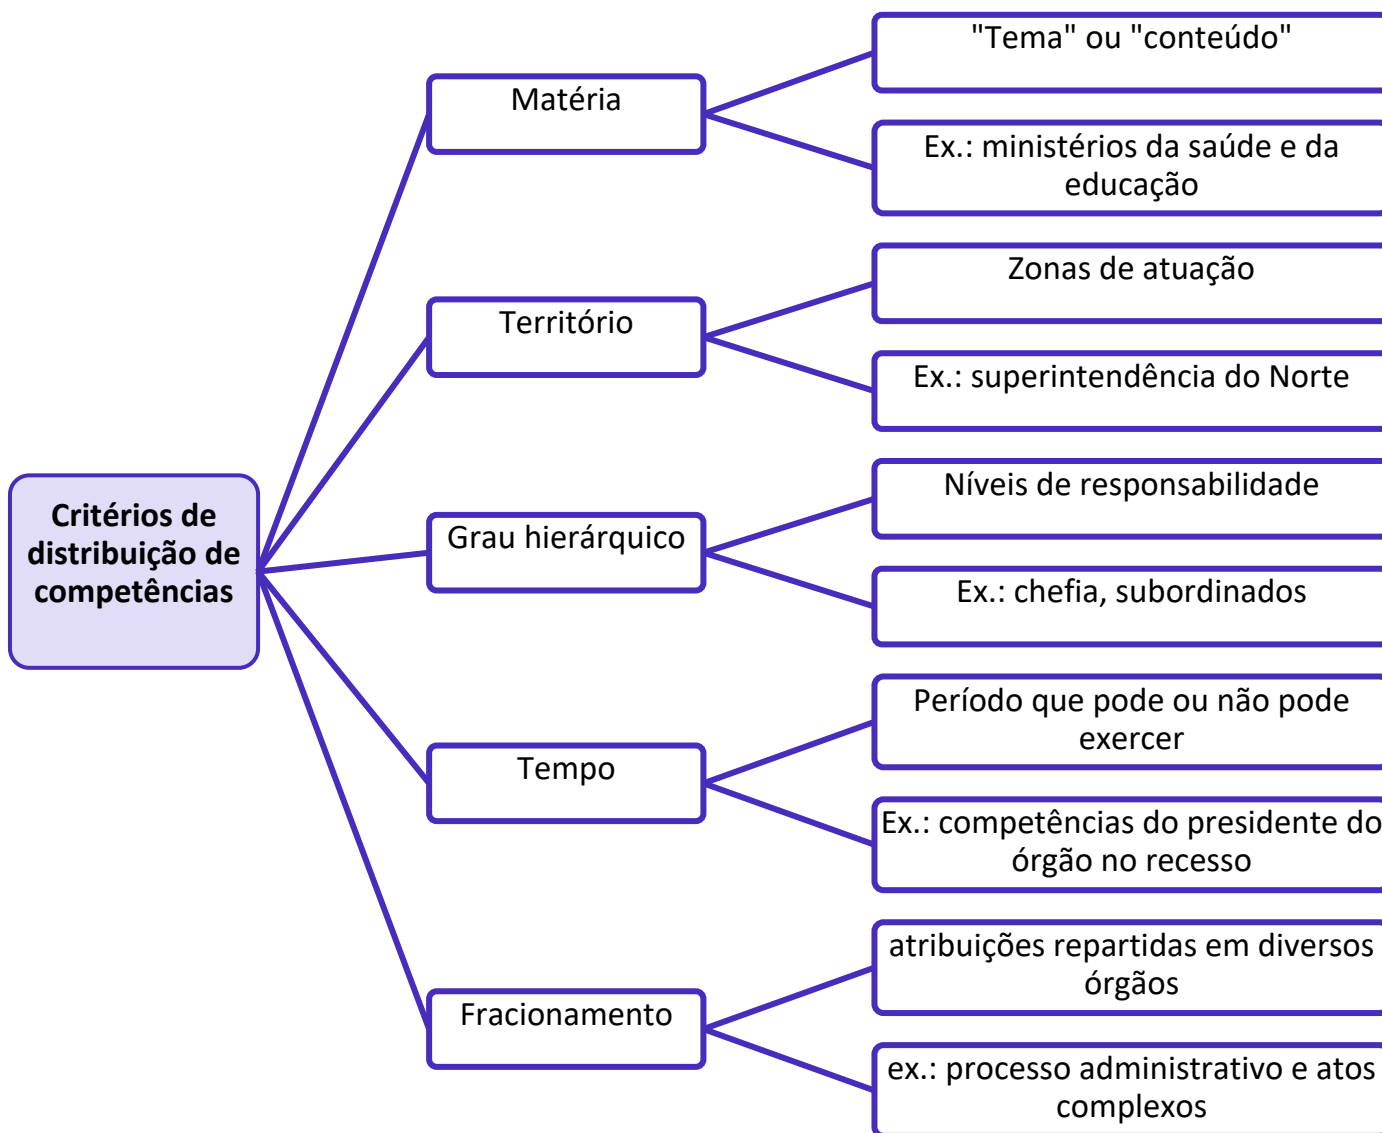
Critérios de distribuição de competências

Matéria

"Tema" ou "conteúdo"

Ex.: ministérios da saúde e da educação

Território

Zonas de atuação

Ex.: superintendência do Norte

Grau hierárquico

Níveis de responsabilidade

Ex.: chefia, subordinados

Tempo

Período que pode ou não pode exercer

Ex.: competências do presidente do órgão no recesso

Fracionamento

atribuições repartidas em diversos órgãos

ex.: processo administrativo e atos complexos